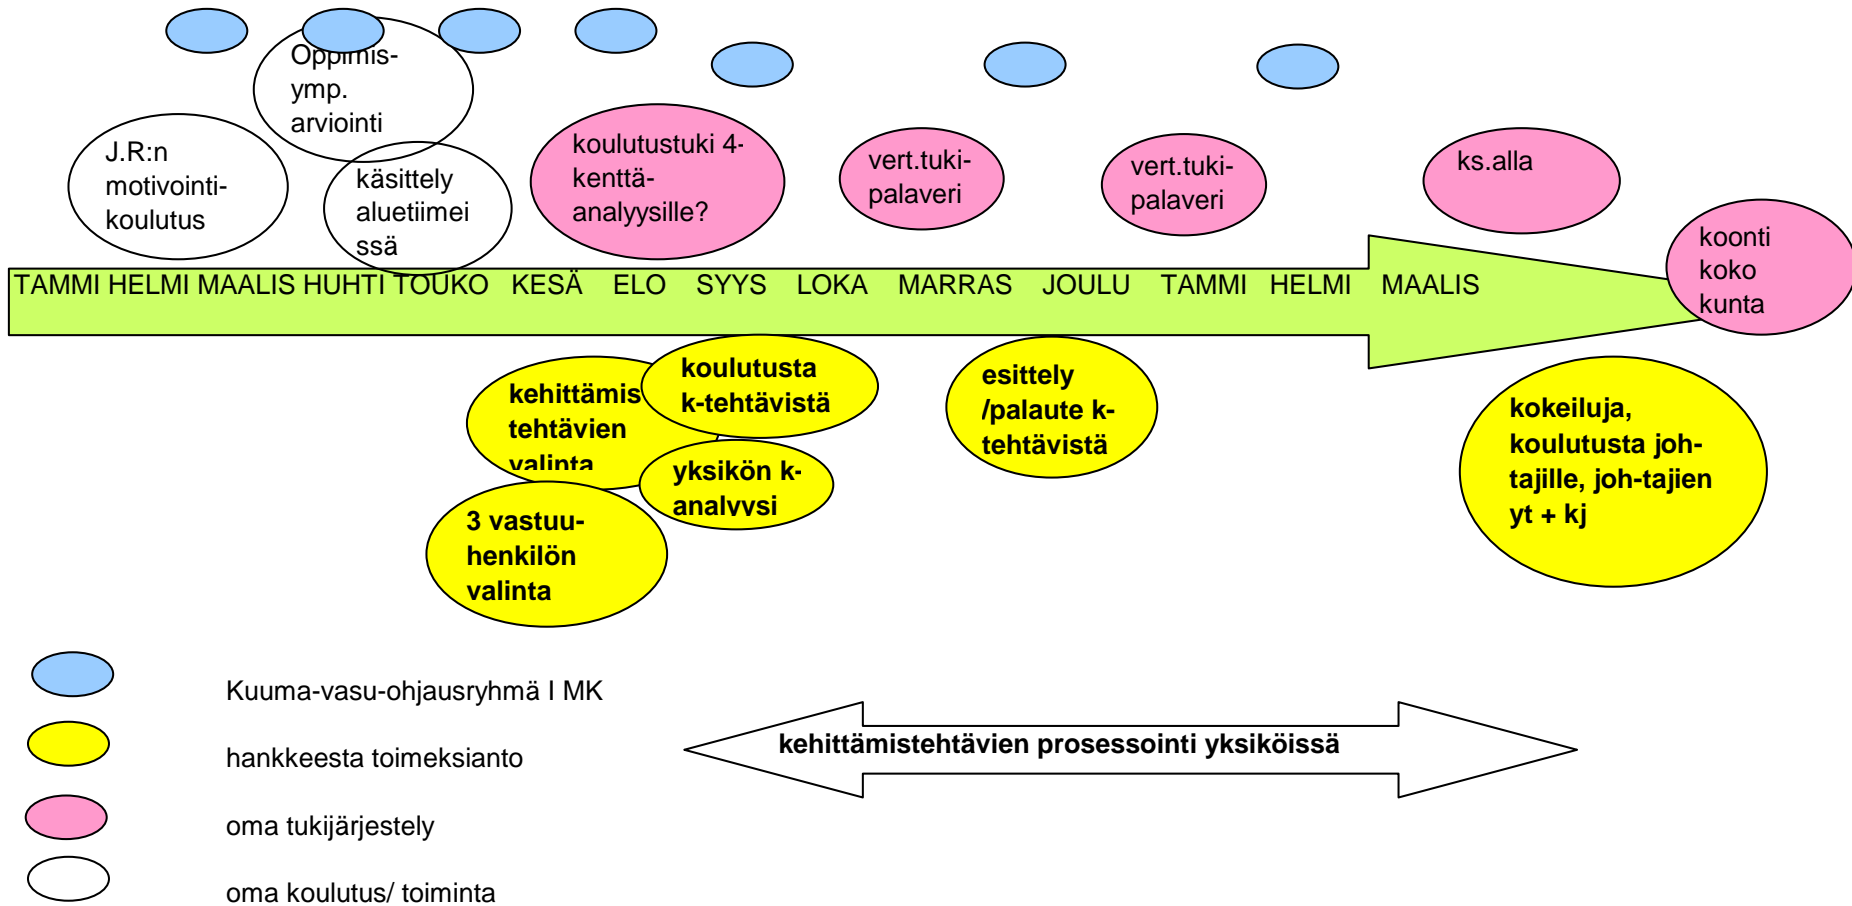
Oppimis-ymp. arviointi

J.R:n motivointi-koulutus

käsittely aluetiimeissä

koulutustuki 4-kenttä-analyysille?

vert.tuki-palaveri

vert.tuki-palaveri

ks.alla

koonti koko kunta

TAMMI HELMI MAALIS HUHTI TOUKO KESÄ ELO SYYS LOKA MARRAS JOULU TAMMI HELMI MAALIS

kehittämis tehtävien valinta

koulutusta k-tehtävistä

yksikön k-analyysi

3 vastuu-henkilön valinta

esittely /palaute k-tehtävistä

kokeiluja, koulutusta joh-tajille, joh-tajien yt + kj

Kuuma-vasu-ohjausryhmä I MK

hankkeesta toimeksianto

oma tukijärjestely

oma koulutus/ toiminta

kehittämistehtävien prosessointi yksiköissä